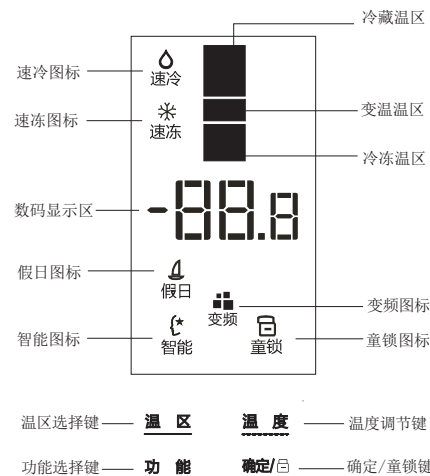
冷藏温区

速冷图标

速冷

速冻图标

速冻

变温温区

冷冻温区

数码显示区

-88.8

假日图标

假日

变频图标

变频

智能图标

智能

童锁

童锁图标

温区选择键 温 区

温 度 温度调节键

功能选择键 功 能

确定/⊟ 确定/童锁键